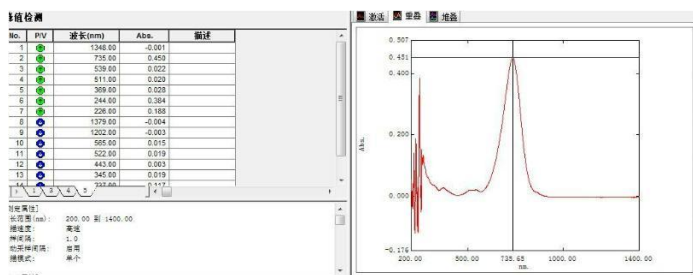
峰值检测

| No. | P/V | 波长(nm) | Abs. | 描述 |
|---|---|---|---|---|
| 1 | | 1348.00 | -0.001 | |
| 2 | | 735.00 | 0.450 | |
| 3 | | 539.00 | 0.022 | |
| 4 | | 511.00 | 0.020 | |
| 5 | | 369.00 | 0.028 | |
| 6 | | 244.00 | 0.384 | |
| 7 | | 226.00 | 0.188 | |
| 8 | | 1379.00 | -0.004 | |
| 9 | | 1202.00 | -0.003 | |
| 10 | | 565.00 | 0.015 | |
| 11 | | 522.00 | 0.019 | |
| 12 | | 443.00 | 0.003 | |
| 13 | | 345.00 | 0.019 | |
| 14 | | 237.00 | 0.117 | |

1 2 3 4 5

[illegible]属性]
长范围(nm): 200.00 到 1400.00
描速度: 高速
样间隔: 1.0
动采样间隔: 启用
描模式: 单个

激活 重叠 堆叠

0.507
0.451
0.400
0.200
0.000
-0.176
Abs.
200.00 500.00 735.65 1000.00 1400.00
nm.